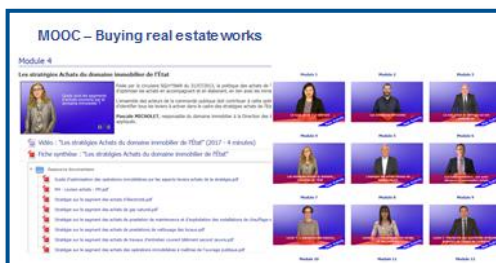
MOOC – Buying real estate works

Module 4

Les stratégies Achats du domaine immobilier de l'État

Vidéo : "Les stratégies Achats du domaine immobilier de l'État" (2017 - 4 minutes)

Fiche synthèse : "Les stratégies Achats du domaine immobilier de l'État"

Pascale MICHOLET,

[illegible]

Module 1 Module 2 Module 3

Module 4 Module 5 Module 6

Module 7 Module 8 Module 9

Module 10 Module 11 Module 12